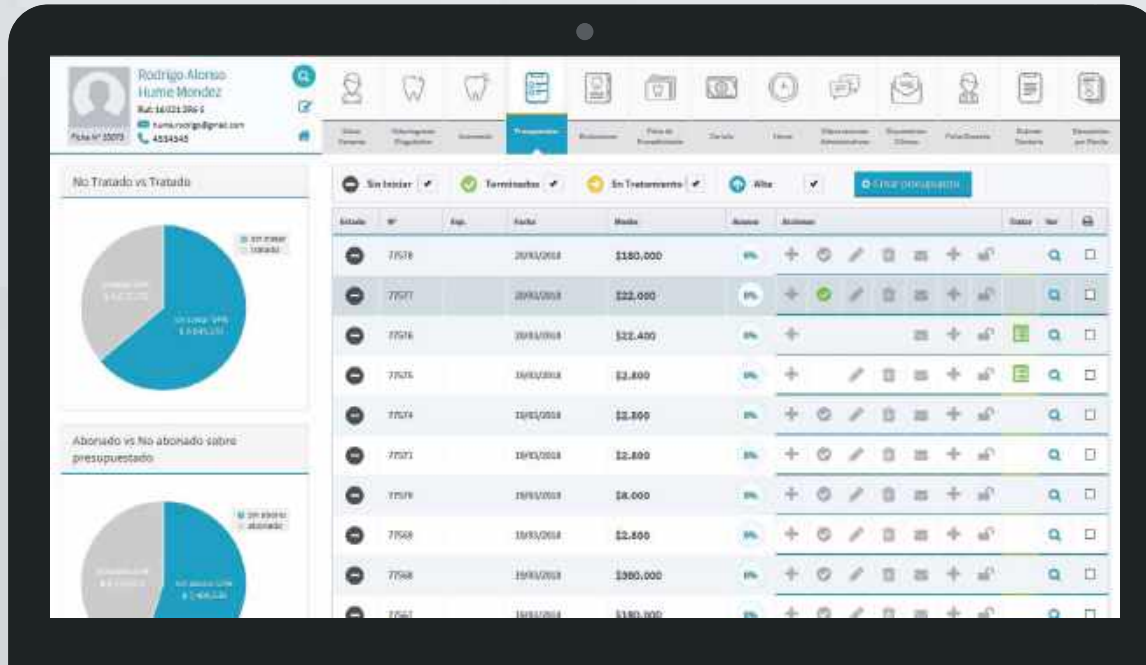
Rodrigo Alonso Hume Mondez
Rut: 16.021.396-1
hume.rodrigo@gmail.com
Ficha N° 15073
4534545

Datos Personales | Odontograma Diagnóstico | Anamnesis | Presupuestos | Evoluciones | Ficha de Periodontograma | Recetas | Citas | Observaciones Administrativas | Documentos Clínicos | Ficha Dinamica | Subir Archivos | Documentos por Paciente

No Tratado vs Tratado

sin iniciar
tratado

Abonado vs No abonado sobre presupuestado

sin abono
abonado

Sin Iniciar ✔ | Terminados ✔ | En Tratamiento ✔ | Alta ✔ | Crear presupuesto

| Estado | N° | Esp. | Fecha | Monto | Avance | Acciones | Status | Ver |  |
|---|---|---|---|---|---|---|---|---|---|
|  | 77578 |  | 20/03/2018 | $180.000 | 0% |  |  |  |  |
|  | 77577 |  | 20/03/2018 | $22.000 | 0% |  |  |  |  |
|  | 77576 |  | 20/03/2018 | $22.400 | 0% |  |  |  |  |
|  | 77575 |  | 20/03/2018 | $2.800 | 0% |  |  |  |  |
|  | 77574 |  | 19/03/2018 | $2.800 | 0% |  |  |  |  |
|  | 77571 |  | 19/03/2018 | $2.800 | 0% |  |  |  |  |
|  | 77570 |  | 19/03/2018 | $8.000 | 0% |  |  |  |  |
|  | 77569 |  | 19/03/2018 | $2.800 | 0% |  |  |  |  |
|  | 77568 |  | 19/03/2018 | $380.000 | 0% |  |  |  |  |
|  | 77567 |  | 19/03/2018 | $180.000 |  |  |  |  |  |